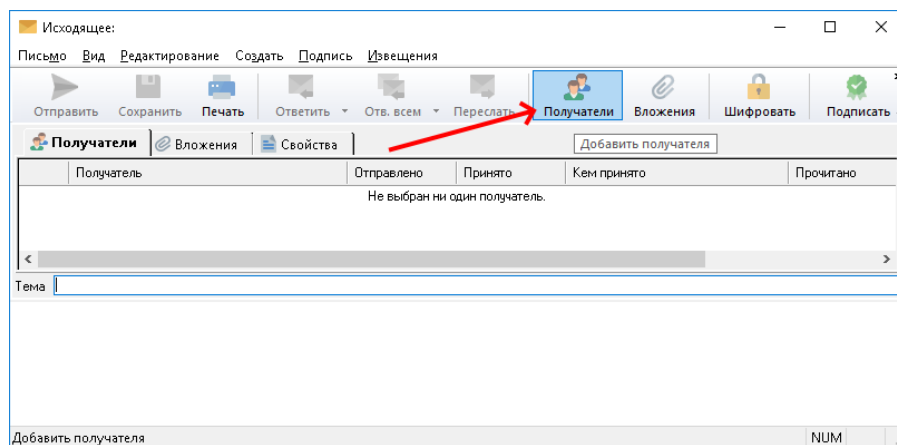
Исходящее:

Письмо Вид Редактирование Создать Подпись Извещения

Отправить Сохранить Печать Ответить Отв. всем Переслать Получатели Вложения Шифровать Подписать

Получатели Вложения Свойства

Добавить получателя

| | Получатель | Отправлено | Принято | Кем принято | Прочитано |
|---|---|---|---|---|---|

Не выбран ни один получатель.

Тема

Добавить получателя NUM